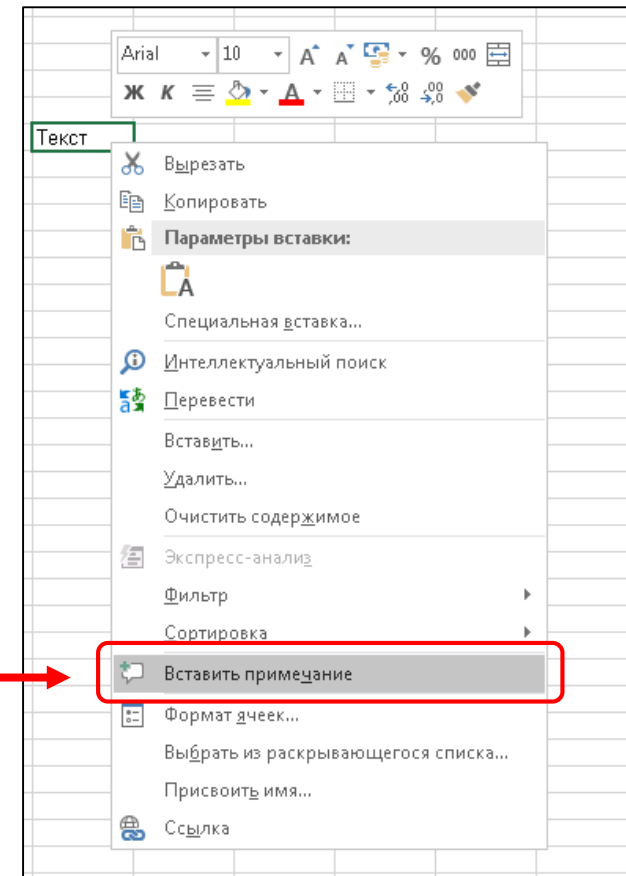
Arial 10 A A % 000
Ж К A
Текст
Вырезать
Копировать
Параметры вставки:
Специальная вставка...
Интеллектуальный поиск
Перевести
Вставить...
Удалить...
Очистить содержимое
Экспресс-анализ
Фильтр
Сортировка
Вставить примечание
Формат ячеек...
Выбрать из раскрывающегося списка...
Присвоить имя...
Ссылка